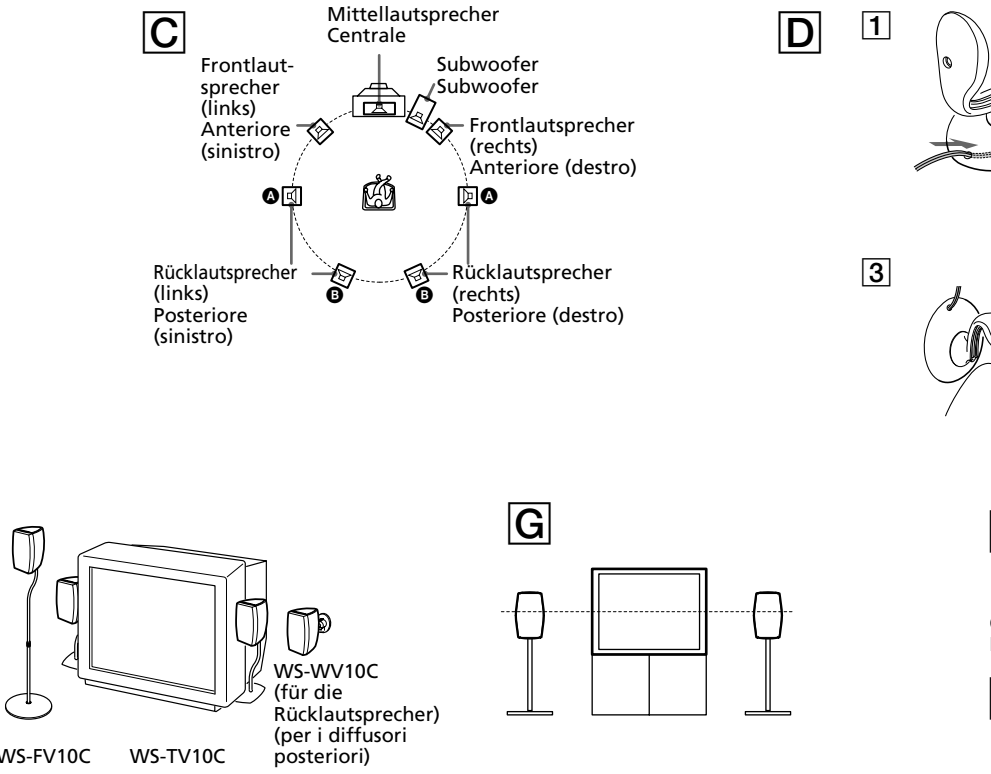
C

Mittellautsprecher
Centrale

Frontlautsprecher
(links)
Anteriore
(sinistro)

Subwoofer
Subwoofer

Frontlautsprecher
(rechts)
Anteriore (destro)

A

A

Rücklautsprecher
(links)
Posteriore
(sinistro)

B

B

Rücklautsprecher
(rechts)
Posteriore (destro)

D

1

3

WS-FV10C

WS-TV10C

WS-WV10C
(für die Rücklautsprecher)
(per i diffusori posteriori)

G